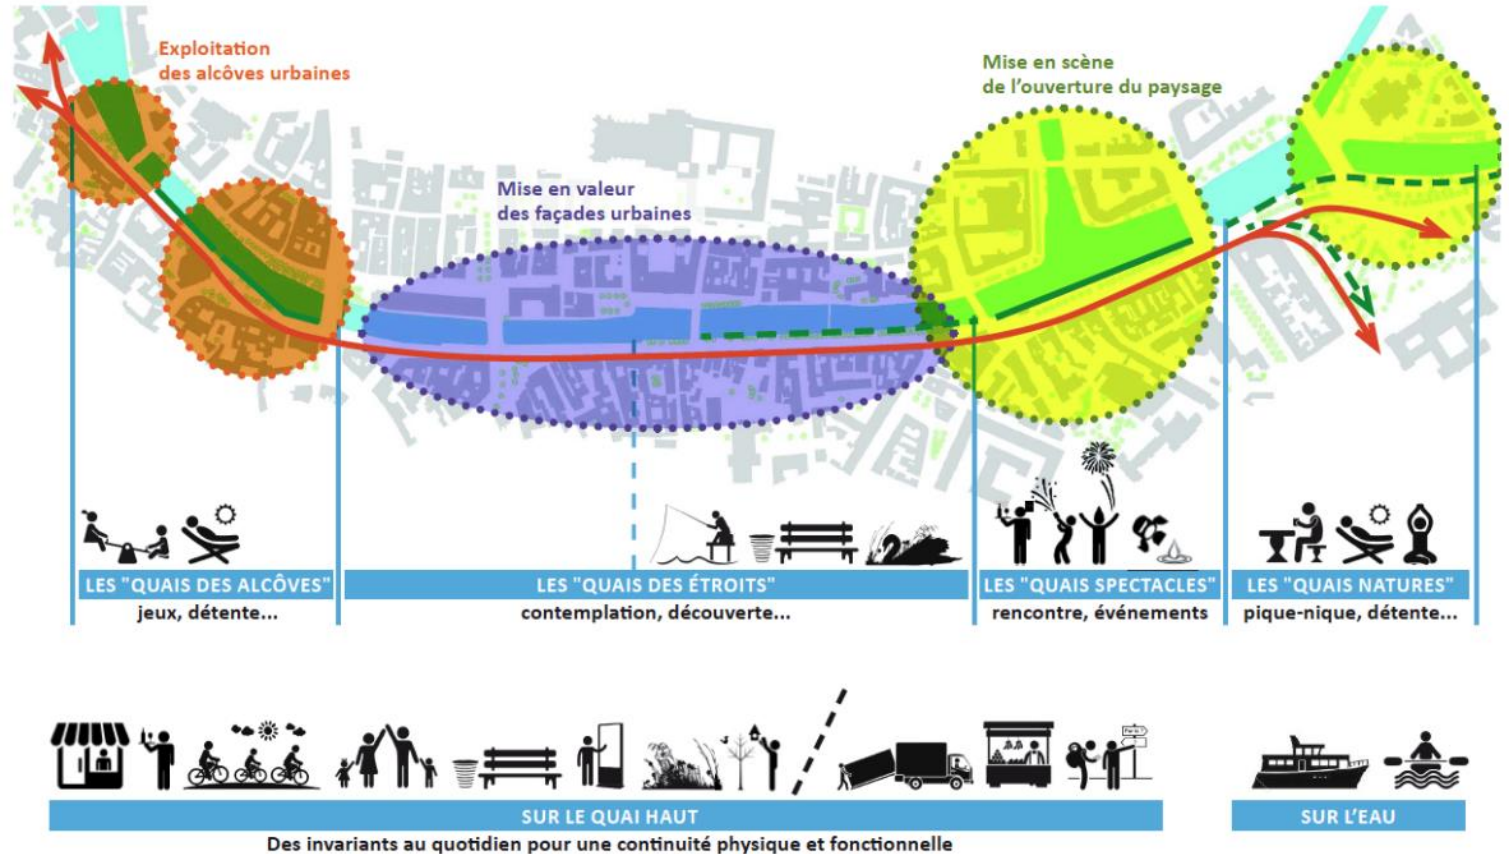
Exploitation des alcôves urbaines

Mise en valeur des façades urbaines

Mise en scène de l'ouverture du paysage

LES "QUAIS DES ALCÔVES"
jeux, détente...

LES "QUAIS DES ÉTROITS"
contemplation, découverte...

LES "QUAIS SPECTACLES"
rencontre, événements

LES "QUAIS NATURES"
pique-nique, détente...

SUR LE QUAI HAUT
Des invariants au quotidien pour une continuité physique et fonctionnelle

SUR L'EAU